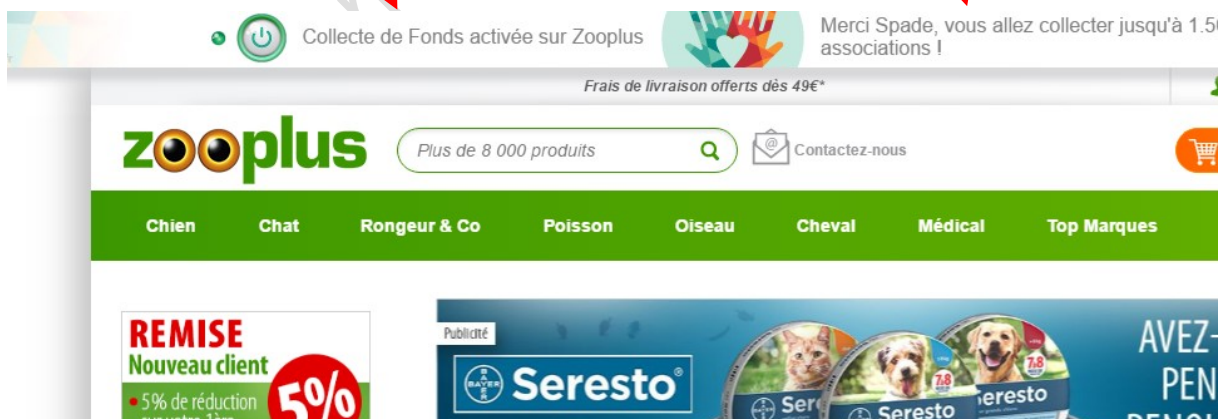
Collecte de Fonds activée sur Zooplus

Merci Spade, vous allez collecter jusqu'à 1.5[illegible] associations !

Frais de livraison offerts dès 49€*

zooplus

Plus de 8 000 produits

Contactez-nous

Chien Chat Rongeur & Co Poisson Oiseau Cheval Médical Top Marques

REMISE
Nouveau client
5% de réduction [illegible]
5%

Publicité

BAYER Seresto®

Seresto
Seresto
Seresto

7-8
7-8

AVEZ-
PEN
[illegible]